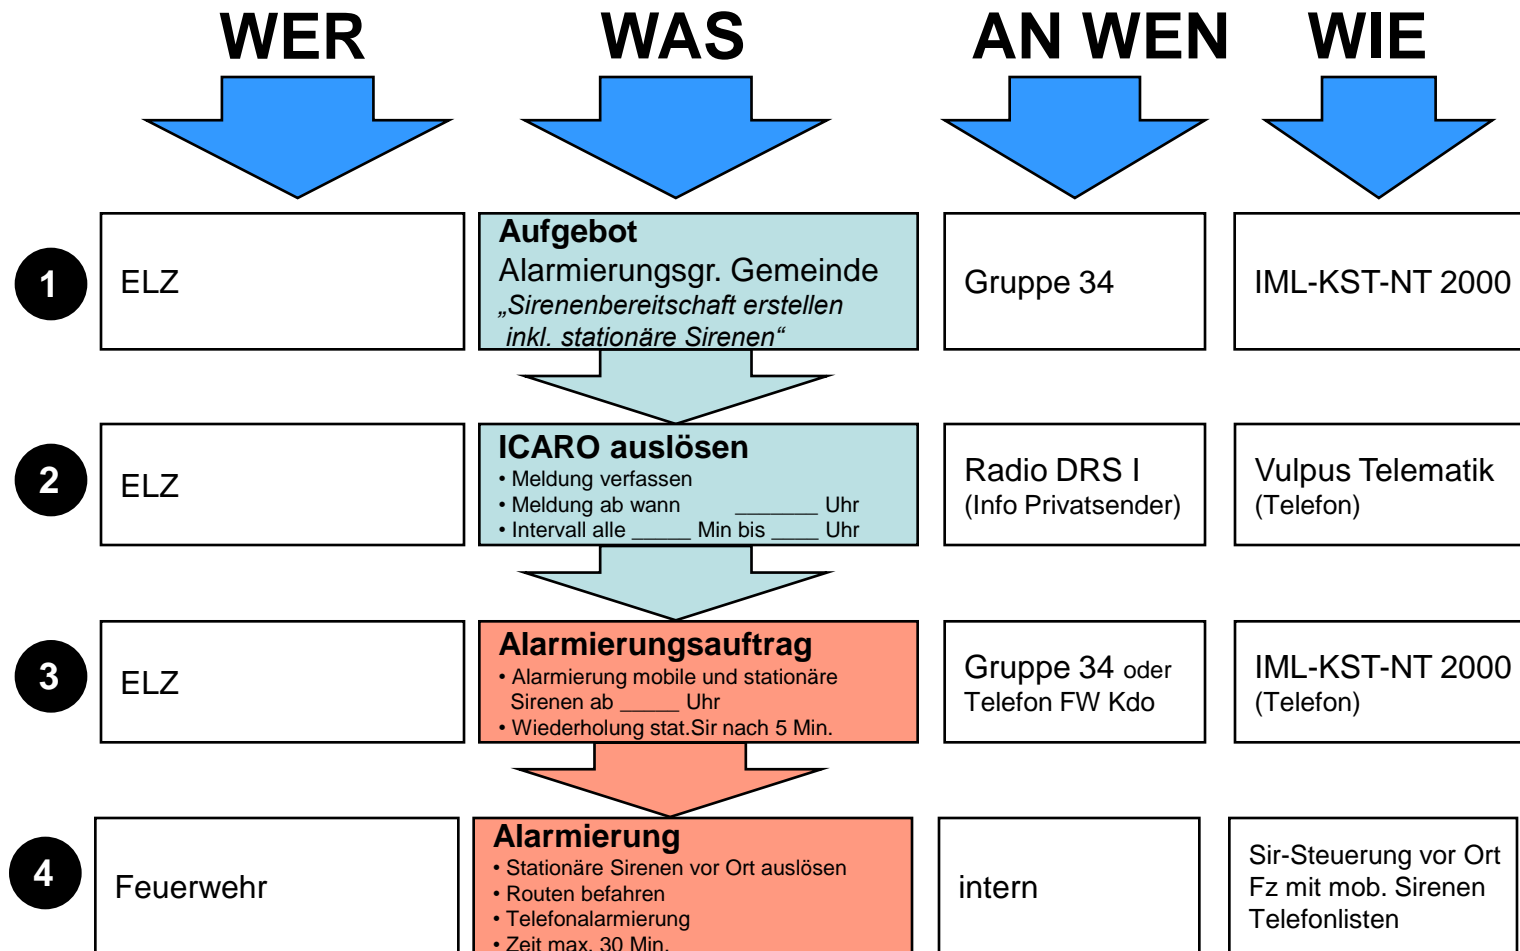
| WER | WAS | AN WEN | WIE |
|---|---|---|---|
| 1 ELZ | **Aufgebot** Alarmierungsgr. Gemeinde *„Sirenenbereitschaft erstellen inkl. stationäre Sirenen“* | Gruppe 34 | IML-KST-NT 2000 |
| 2 ELZ | **ICARO auslösen** • Meldung verfassen • Meldung ab wann _______ Uhr • Intervall alle _____ Min bis ____ Uhr | Radio DRS I (Info Privatsender) | Vulpus Telematik (Telefon) |
| 3 ELZ | **Alarmierungsauftrag** • Alarmierung mobile und stationäre Sirenen ab _____ Uhr • Wiederholung stat.Sir nach 5 Min. | Gruppe 34 oder Telefon FW Kdo | IML-KST-NT 2000 (Telefon) |
| 4 Feuerwehr | **Alarmierung** • Stationäre Sirenen vor Ort auslösen • Routen befahren • Telefonalarmierung • Zeit max. 30 Min. | intern | Sir-Steuerung vor Ort Fz mit mob. Sirenen Telefonlisten |